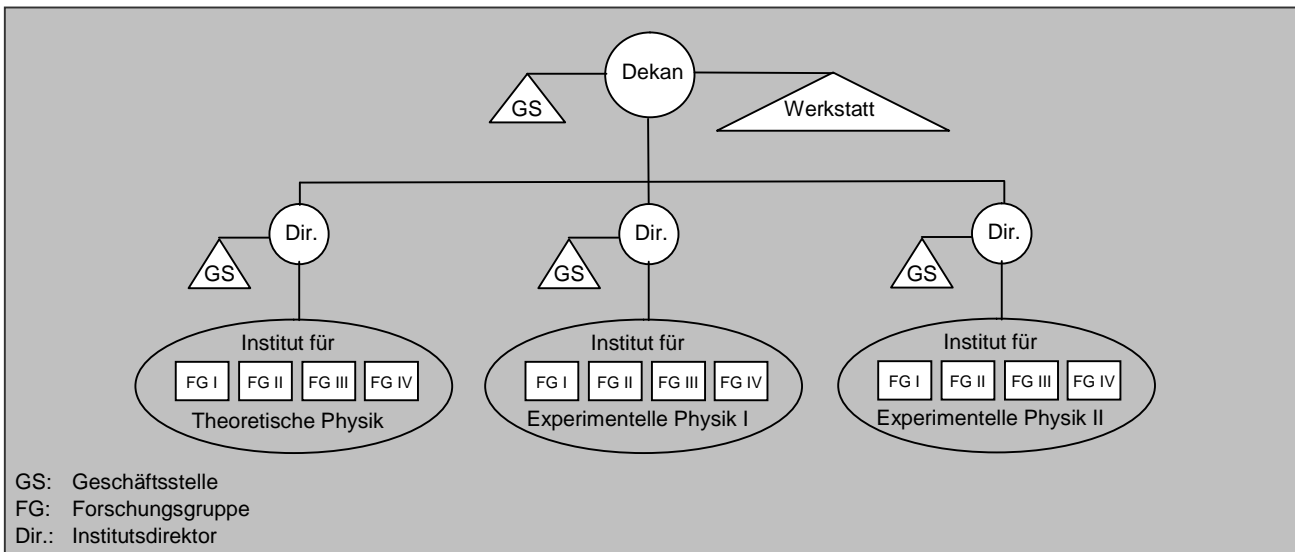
GS Dekan Werkstatt

Dir. Dir. Dir.

GS GS GS

Institut für
FG I FG II FG III FG IV
Theoretische Physik

Institut für
FG I FG II FG III FG IV
Experimentelle Physik I

Institut für
FG I FG II FG III FG IV
Experimentelle Physik II

GS: Geschäftsstelle
FG: Forschungsgruppe
Dir.: Institutsdirektor